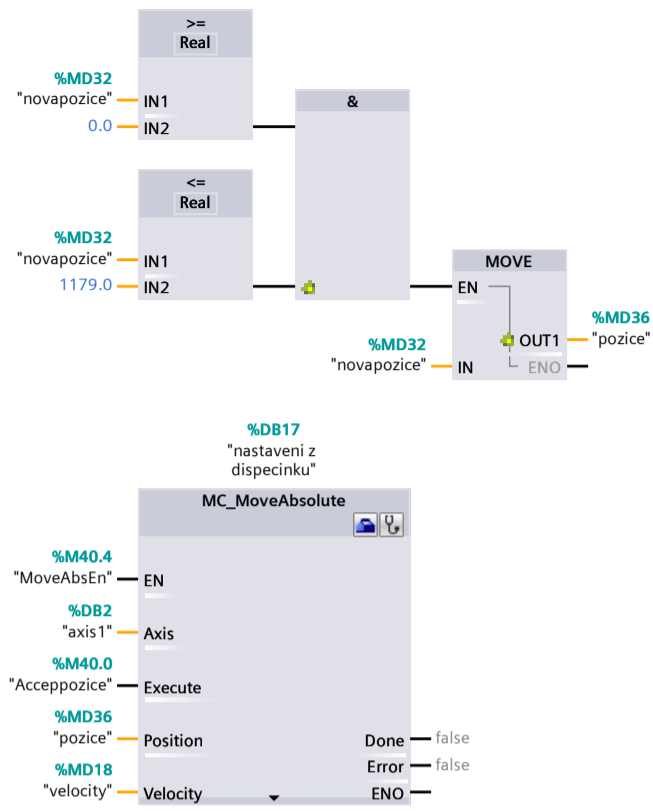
>=
Real

%MD32
"novapozice" IN1
0.0 IN2

&

<=
Real

%MD32
"novapozice" IN1
1179.0 IN2

MOVE
EN
OUT1 %MD36 "pozice"
%MD32 "novapozice" IN
ENO

%DB17
"nastaveni z dispecinku"

MC_MoveAbsolute

%M40.4
"MoveAbsEn" EN
%DB2
"axis1" Axis
%M40.0
"Acceppozice" Execute
%MD36
"pozice" Position
Done false
Error false
%MD18
"velocity" Velocity
ENO